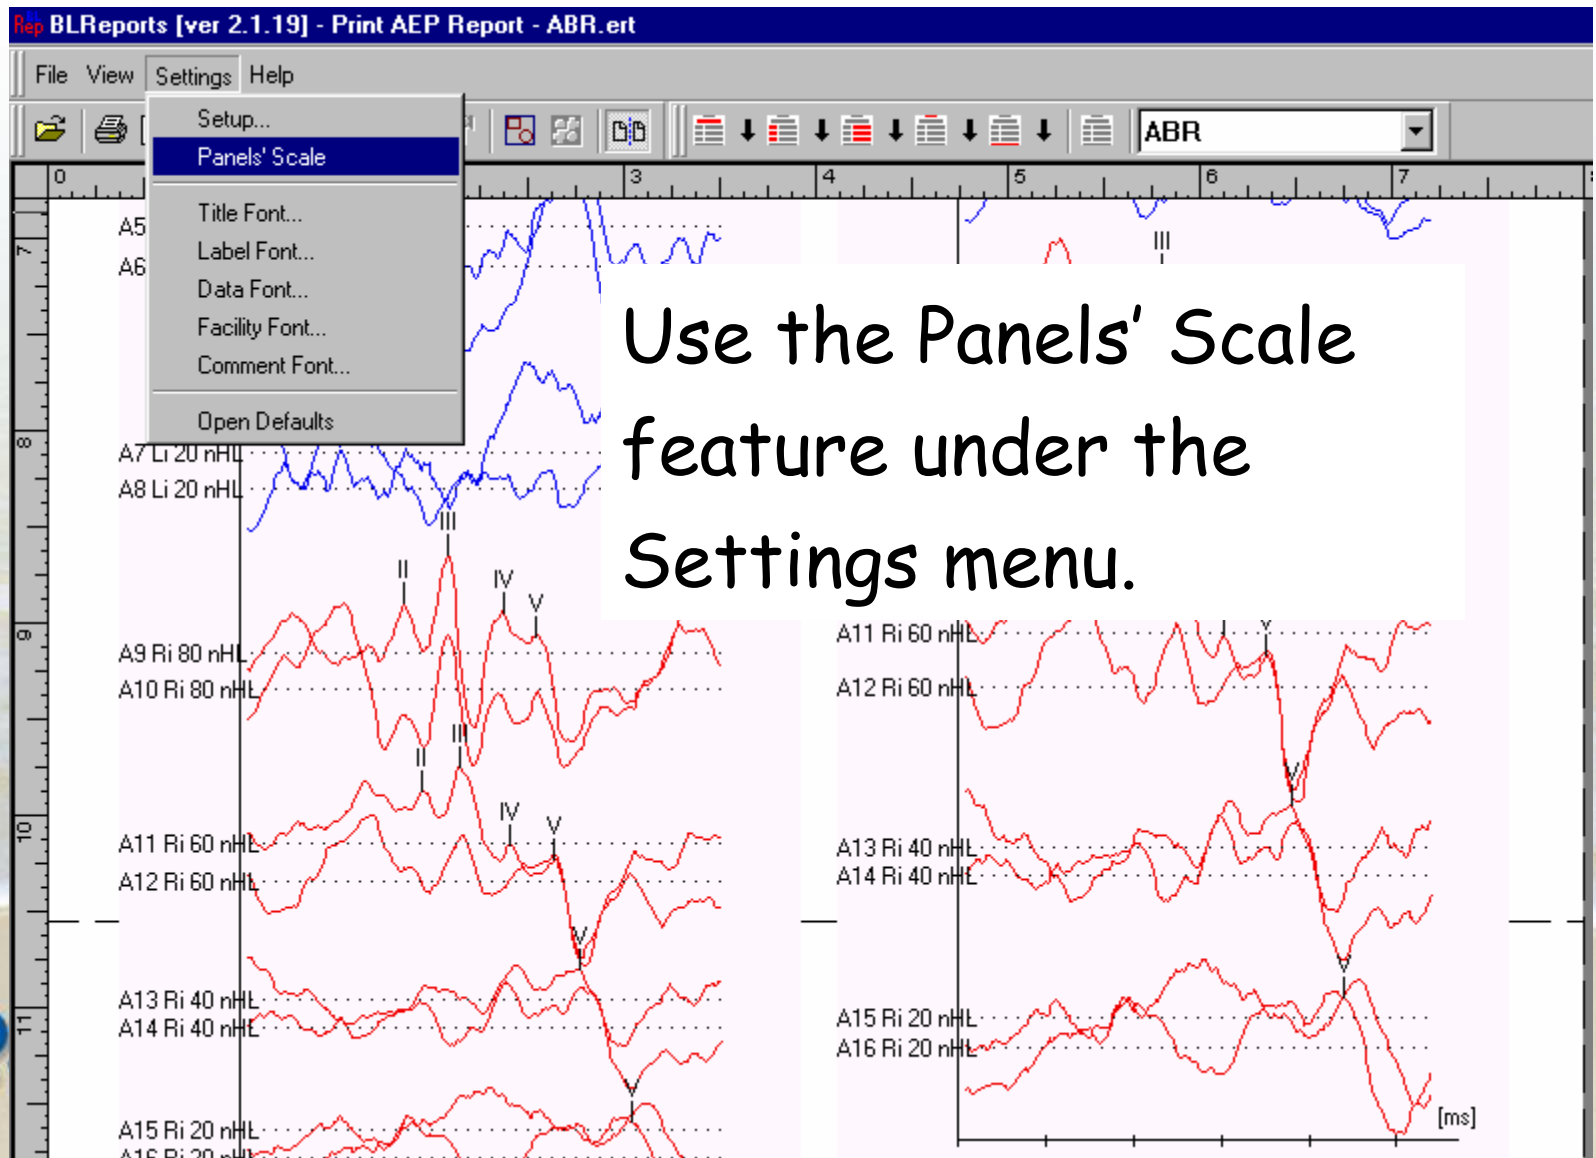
Rep BLReports [ver 2.1.19] - Print AEP Report - ABR.ert

File View Settings Help

Setup...
Panels' Scale
Title Font...
Label Font...
Data Font...
Facility Font...
Comment Font...
Open Defaults

ABR

0 3 4 5 6 7

7 8 9 10 11

A5
A6
A7 Li 20 nHL
A8 Li 20 nHL
III
II
IV
V
A9 Ri 80 nHL
A10 Ri 80 nHL
III
II
IV
V
A11 Ri 60 nHL
A12 Ri 60 nHL
V
A13 Ri 40 nHL
A14 Ri 40 nHL
V
A15 Ri 20 nHL
A16 Ri 20 nHL

III
A11 Ri 60 nHL
A12 Ri 60 nHL
V
A13 Ri 40 nHL
A14 Ri 40 nHL
V
A15 Ri 20 nHL
A16 Ri 20 nHL
[ms]

Use the Panels' Scale feature under the Settings menu.